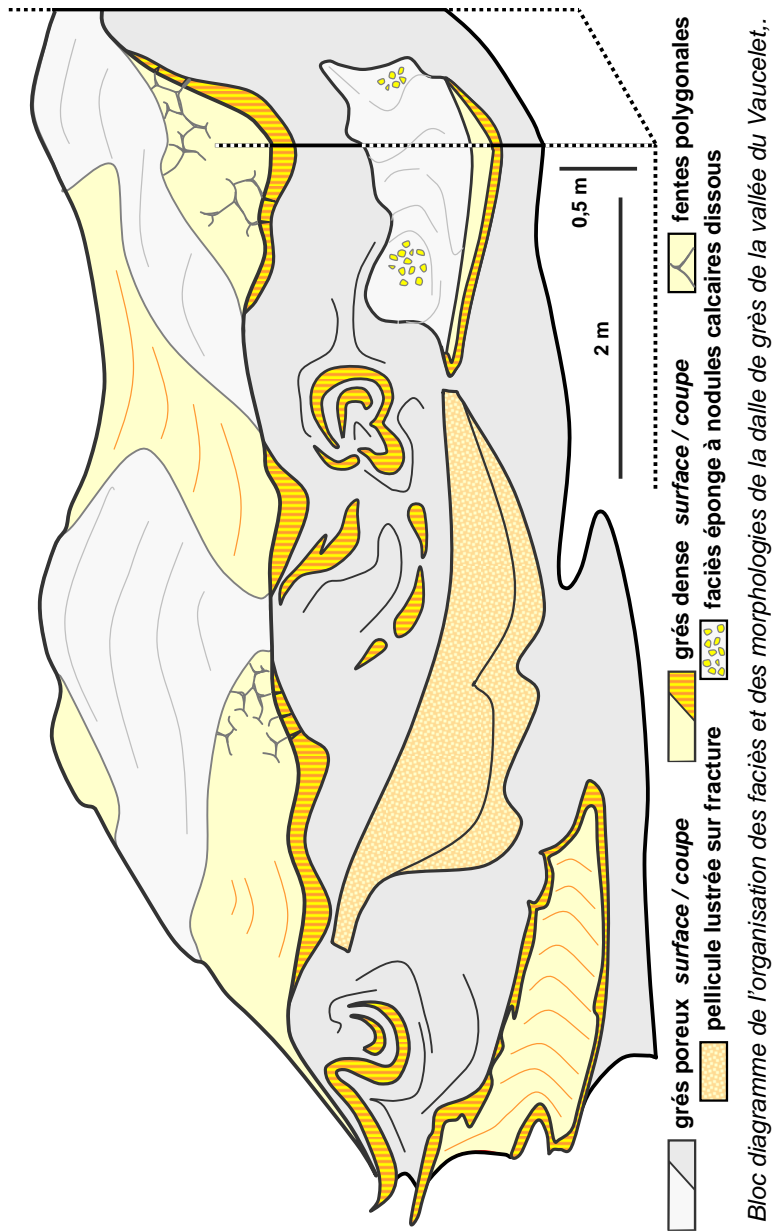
0,5 m

2 m

grès poreux *surface / coupe*

grès dense *surface / coupe*

fentes polygonales

pellicule lustrée sur fracture

faciès éponge à nodules calcaires dissous

*Bloc diagramme de l'organisation des faciès et des morphologies de la dalle de grès de la vallée du Vaucelet,.*